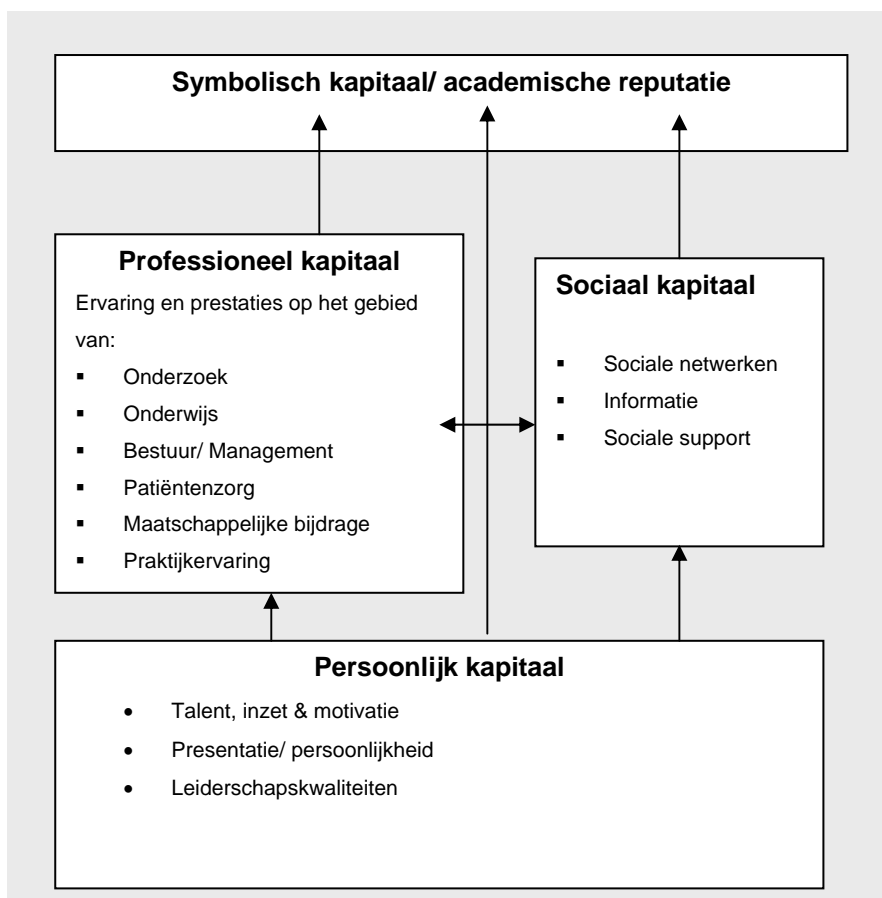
Symbolisch kapitaal/ academische reputatie

Professioneel kapitaal

Ervaring en prestaties op het gebied van:

- Onderzoek
- Onderwijs
- Bestuur/ Management
- Patiëntenzorg
- Maatschappelijke bijdrage
- Praktijkervaring

Sociaal kapitaal

- Sociale netwerken
- Informatie
- Sociale support

Persoonlijk kapitaal

- Talent, inzet & motivatie
- Presentatie/ persoonlijkheid
- Leiderschapskwaliteiten